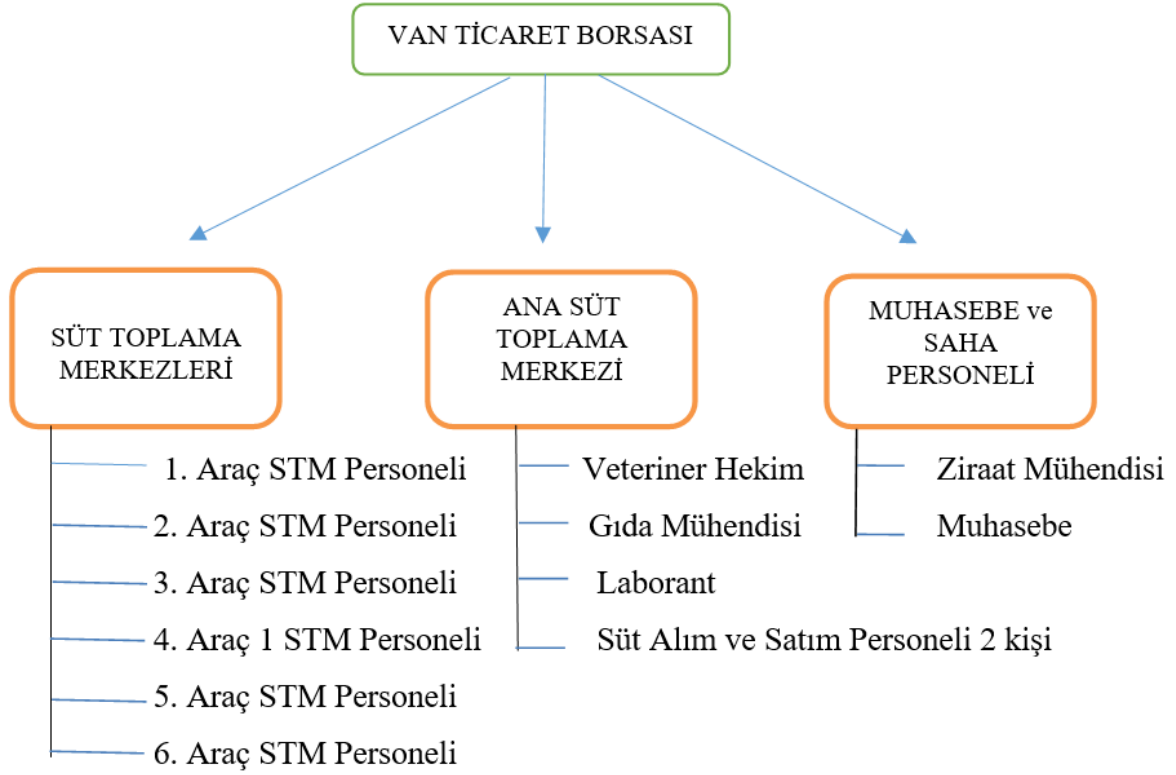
VAN TİCARET BORSASI

SÜT TOPLAMA MERKEZLERİ

1. Araç STM Personeli
2. Araç STM Personeli
3. Araç STM Personeli
4. Araç 1 STM Personeli
5. Araç STM Personeli
6. Araç STM Personeli

ANA SÜT TOPLAMA MERKEZİ

Veteriner Hekim
Gıda Mühendisi
Laborant
Süt Alım ve Satım Personeli 2 kişi

MUHASEBE ve SAHA PERSONELİ

Ziraat Mühendisi
Muhasebe